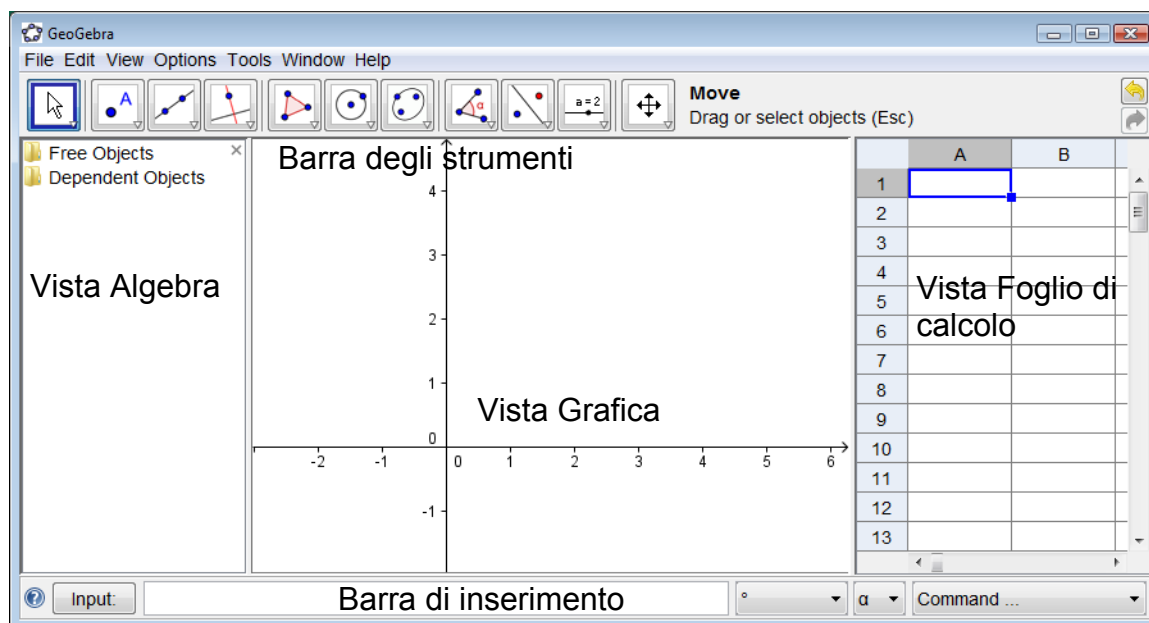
GeoGebra

File Edit View Options Tools Window Help

a = 2

Move
Drag or select objects (Esc)

Free Objects
Dependent Objects

Barra degli strumenti

Vista Algebra

4
3
2
1
0
-1
-2 -1 0 1 2 3 4 5 6

Vista Grafica

| | A | B |
|---|---|---|
| 1 | | |
| 2 | | |
| 3 | | |
| 4 | | |
| 5 | | |
| 6 | | |
| 7 | | |
| 8 | | |
| 9 | | |
| 10 | | |
| 11 | | |
| 12 | | |
| 13 | | |

Vista Foglio di calcolo

Input:

Barra di inserimento

°

α

Command ...